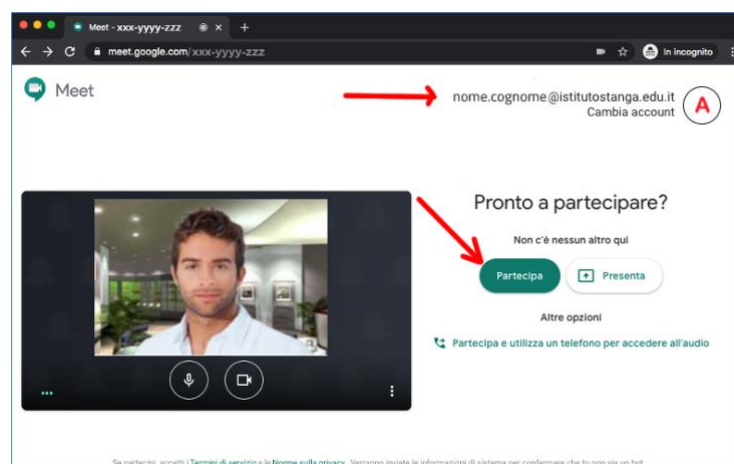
Meet - xxx-yyyy-zzz
meet.google.com/xxx-yyyy-zzz
In incognito

Meet

nome.cognome@istitutostanga.edu.it
Cambia account
A

Pronto a partecipare?
Non c'è nessun altro qui
Partecipa
Presenta
Altre opzioni
Partecipa e utilizza un telefono per accedere all'audio

Se partecipi, accetti i Termini di servizio e le Norme sulla privacy. Verranno inviate le informazioni di sistema per confermare che tu non sia un bot.